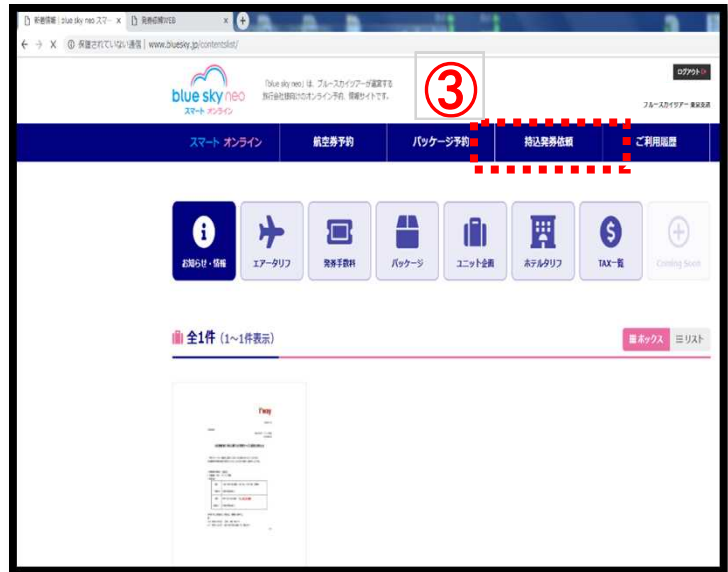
新着情報 | blue sky neo スマー ×
発券依頼WEB ×
保護されていない通信 | www.bluesky.jp/contentslist/

blue sky neo
スマート オンライン
「blue sky neo」は、ブルースカイツアーが運営する旅行会社様向けのオンライン予約、情報サイトです。

③

ログアウト
ブルースカイツアー 東京支店

スマート オンライン
航空券予約
パッケージ予約
持込発券依頼
ご利用履歴

お知らせ・情報
エアータリフ
発券手数料
パッケージ
ユニット企画
ホテルタリフ
TAX一覧
Coming Soon

全1件 (1～1件表示)

ボックス
リスト

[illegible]